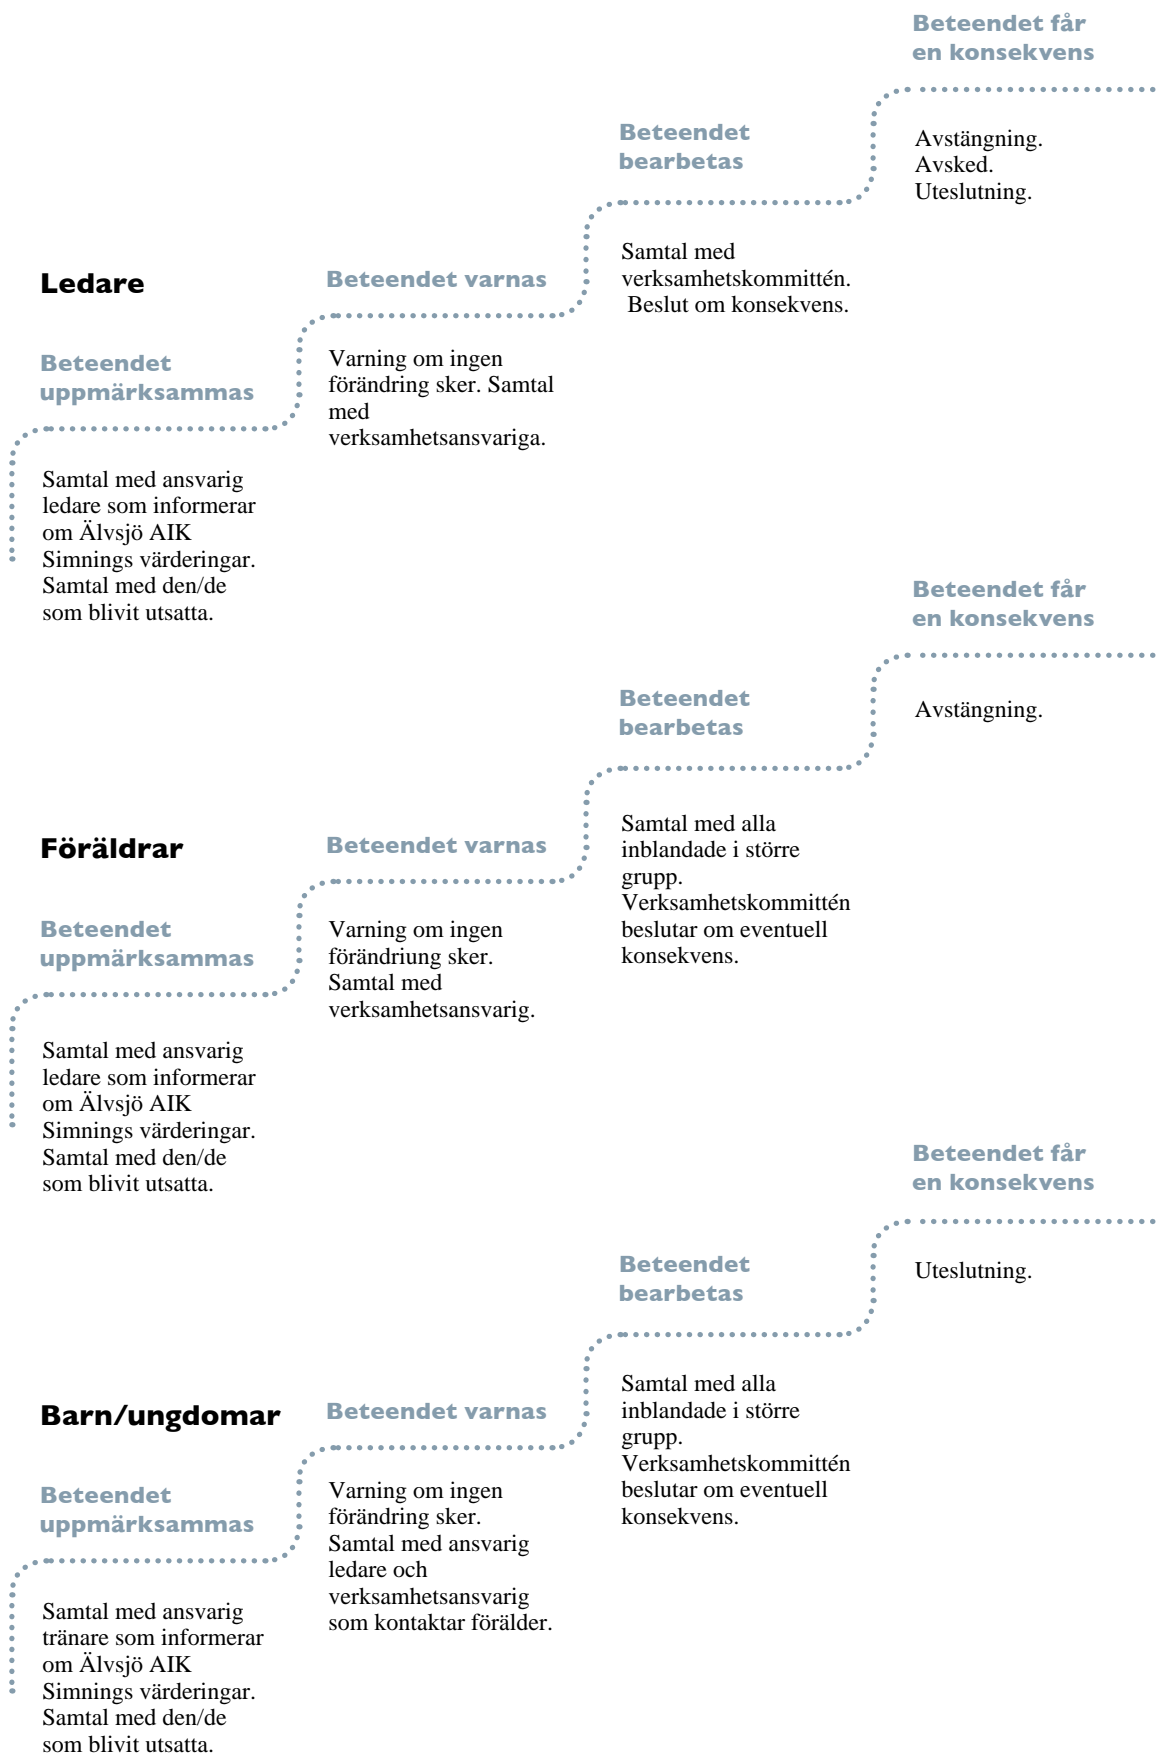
Ledare

Beteendet uppmärksammas

Samtal med ansvarig ledare som informerar om Älvsjö AIK Simnings värderingar. Samtal med den/de som blivit utsatta.

Beteendet varnas

Varning om ingen förändring sker. Samtal med verksamhetsansvariga.

Beteendet bearbetas

Samtal med verksamhetskommittén. Beslut om konsekvens.

Beteendet får en konsekvens

Avstängning. Avsked. Uteslutning.

Föräldrar

Beteendet uppmärksammas

Samtal med ansvarig ledare som informerar om Älvsjö AIK Simnings värderingar. Samtal med den/de som blivit utsatta.

Beteendet varnas

Varning om ingen förändriung sker. Samtal med verksamhetsansvarig.

Beteendet bearbetas

Samtal med alla inblandade i större grupp. Verksamhetskommittén beslutar om eventuell konsekvens.

Beteendet får en konsekvens

Avstängning.

Barn/ungdomar

Beteendet uppmärksammas

Samtal med ansvarig tränare som informerar om Älvsjö AIK Simnings värderingar. Samtal med den/de som blivit utsatta.

Beteendet varnas

Varning om ingen förändring sker. Samtal med ansvarig ledare och verksamhetsansvarig som kontaktar förälder.

Beteendet bearbetas

Samtal med alla inblandade i större grupp. Verksamhetskommittén beslutar om eventuell konsekvens.

Beteendet får en konsekvens

Uteslutning.